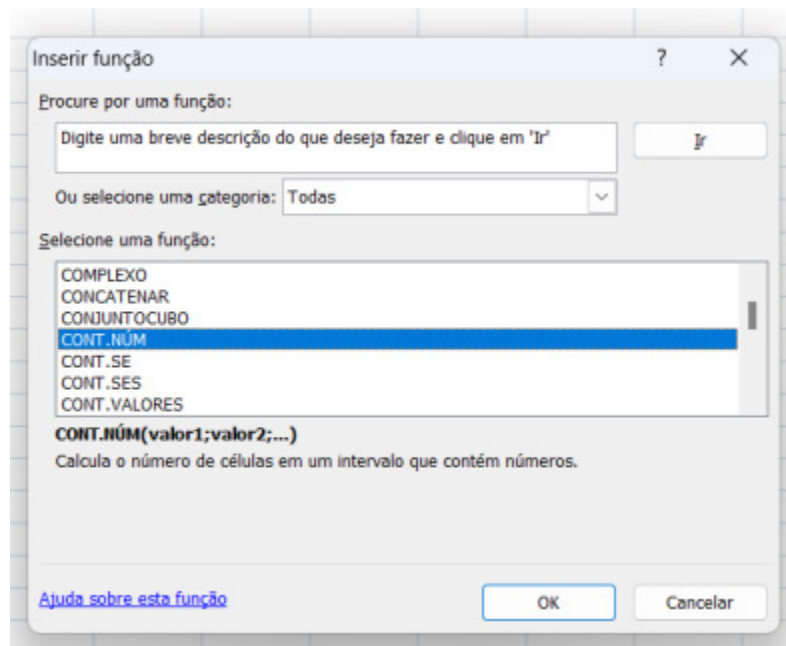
Inserir função

?

X

Procure por uma função:

Digite uma breve descrição do que deseja fazer e clique em 'Ir'

Ir

Ou selecione uma categoria: Todas

Selecione uma função:

COMPLEXO
CONCATENAR
CONJUNTOCUBO
CONT.NÚM
CONT.SE
CONT.SES
CONT.VALORES

CONT.NÚM(valor1;valor2;...)

Calcula o número de células em um intervalo que contém números.

Ajuda sobre esta função

OK

Cancelar